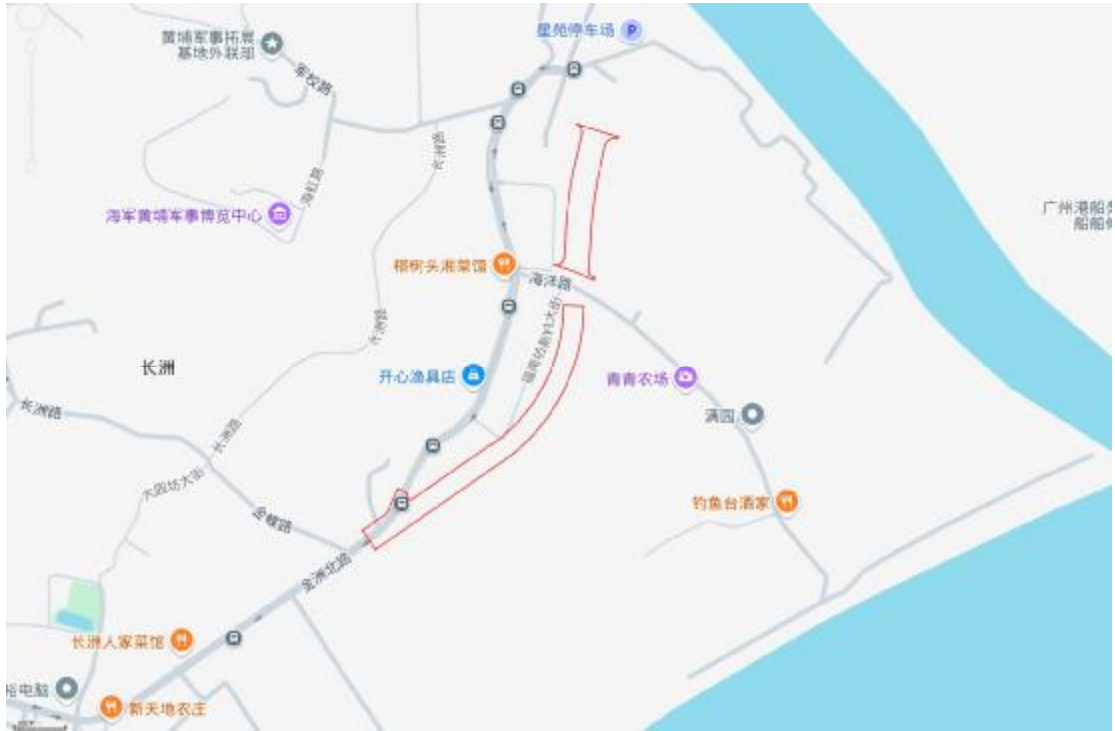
黄埔军事拓展基地外联部
军校路
星苑停车场
长洲路
海虹路
海军黄埔军事博览中心
广州港船务船舶
榕树头湘菜馆
海洋路
长洲路
开心渔具店
福南份新村大街
青青农场
长洲
满园
长洲路
长洲路
大园坊大街
金蝶路
钓鱼台酒家
金洲北路
长洲人家菜馆
裕电脑
新天地农庄